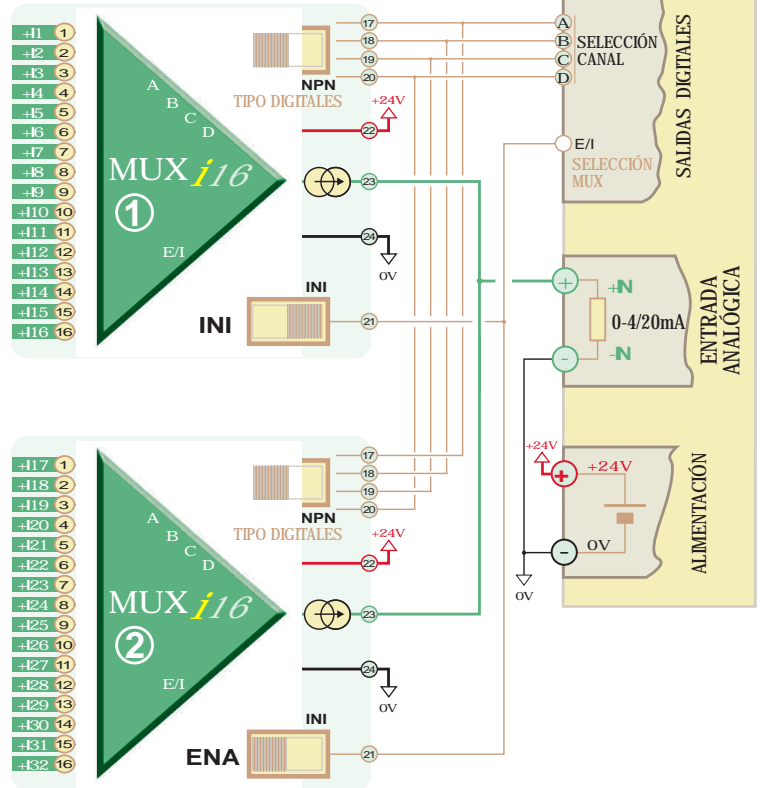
+I1 1
+I2 2
+I3 3
+I4 4
+I5 5
+I6 6
+I7 7
+I8 8
+I9 9
+I10 10
+I11 11
+I12 12
+I13 13
+I14 14
+I15 15
+I16 16

A
B
C
D
MUX $i16$
1
E/I

NPN
TIPO DIGITALES
17
18
19
20
+24V
22
23
24
OV
INI
INI
21

A
B
C
D
SELECCIÓN CANAL
E/I
SELECCIÓN MUX
SALIDAS DIGITALES

+
+IN
0-4/20mA
-
-IN
ENTRADA ANALÓGICA

+24V
+
+24V
-
OV
ALIMENTACIÓN
OV

+I17 1
+I18 2
+I19 3
+I20 4
+I21 5
+I22 6
+I23 7
+I24 8
+I25 9
+I26 10
+I27 11
+I28 12
+I29 13
+I30 14
+I31 15
+I32 16

A
B
C
D
MUX $i16$
2
E/I

NPN
TIPO DIGITALES
17
18
19
20
+24V
22
23
24
OV
INI
ENA
21